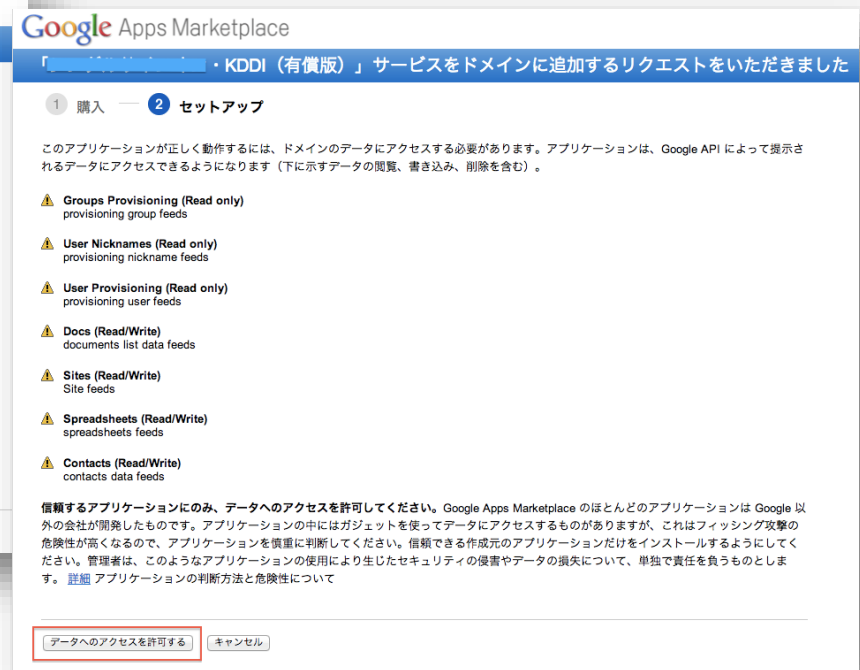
Google Apps Marketplace

「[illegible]・KDDI（有償版）」サービスをドメインに追加するリクエストをいただきました

1 購入 2 セットアップ

このアプリケーションが正しく動作するには、ドメインのデータにアクセスする必要があります。アプリケーションは、Google API によって提示されるデータにアクセスできるようになります（下に示すデータの閲覧、書き込み、削除を含む）。

Groups Provisioning (Read only)
provisioning group feeds

User Nicknames (Read only)
provisioning nickname feeds

User Provisioning (Read only)
provisioning user feeds

Docs (Read/Write)
documents list data feeds

Sites (Read/Write)
Site feeds

Spreadsheets (Read/Write)
spreadsheets feeds

Contacts (Read/Write)
contacts data feeds

信頼するアプリケーションにのみ、データへのアクセスを許可してください。Google Apps Marketplace のほとんどのアプリケーションは Google 以外の会社が開発したものです。アプリケーションの中にはガジェットを使ってデータにアクセスするものがありますが、これはフィッシング攻撃の危険性が高くなるので、アプリケーションを慎重に判断してください。信頼できる作成元のアプリケーションだけをインストールするようにしてください。管理者は、このようなアプリケーションの使用により生じたセキュリティの侵害やデータの損失について、単独で責任を負うものとします。詳細 アプリケーションの判断方法と危険性について

データへのアクセスを許可する キャンセル